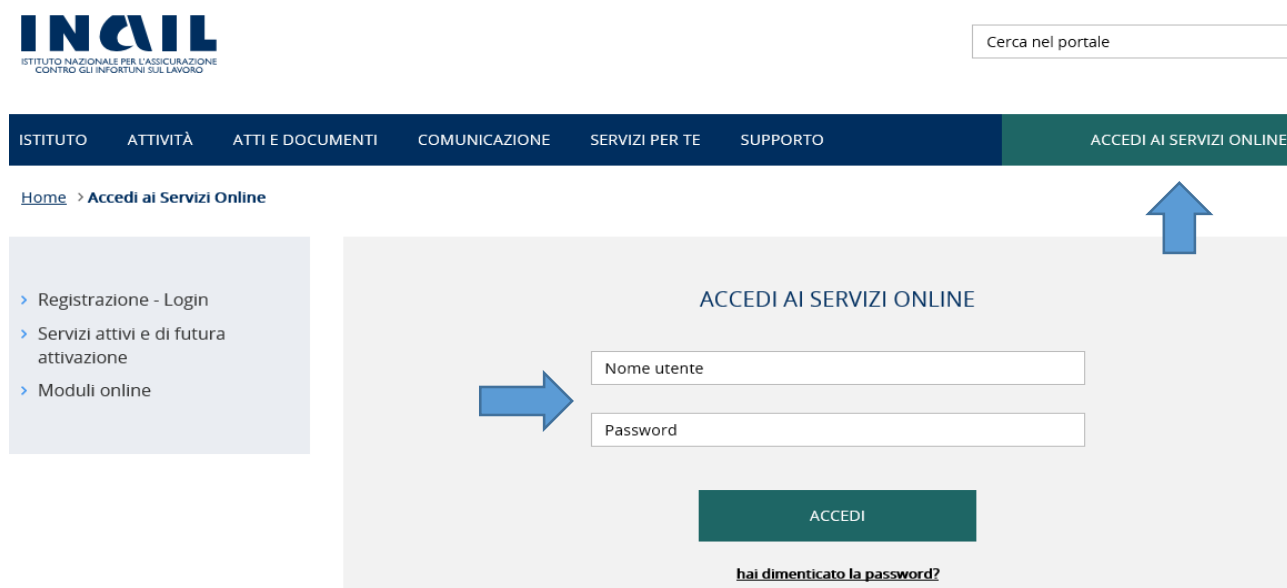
INAIL
ISTITUTO NAZIONALE PER L'ASSICURAZIONE CONTRO GLI INFORTUNI SUL LAVORO

Cerca nel portale

ISTITUTO ATTIVITÀ ATTI E DOCUMENTI COMUNICAZIONE SERVIZI PER TE SUPPORTO ACCEDI AI SERVIZI ONLINE

Home > Accedi ai Servizi Online

› Registrazione - Login
› Servizi attivi e di futura attivazione
› Moduli online

ACCEDI AI SERVIZI ONLINE

Nome utente

Password

ACCEDI

hai dimenticato la password?